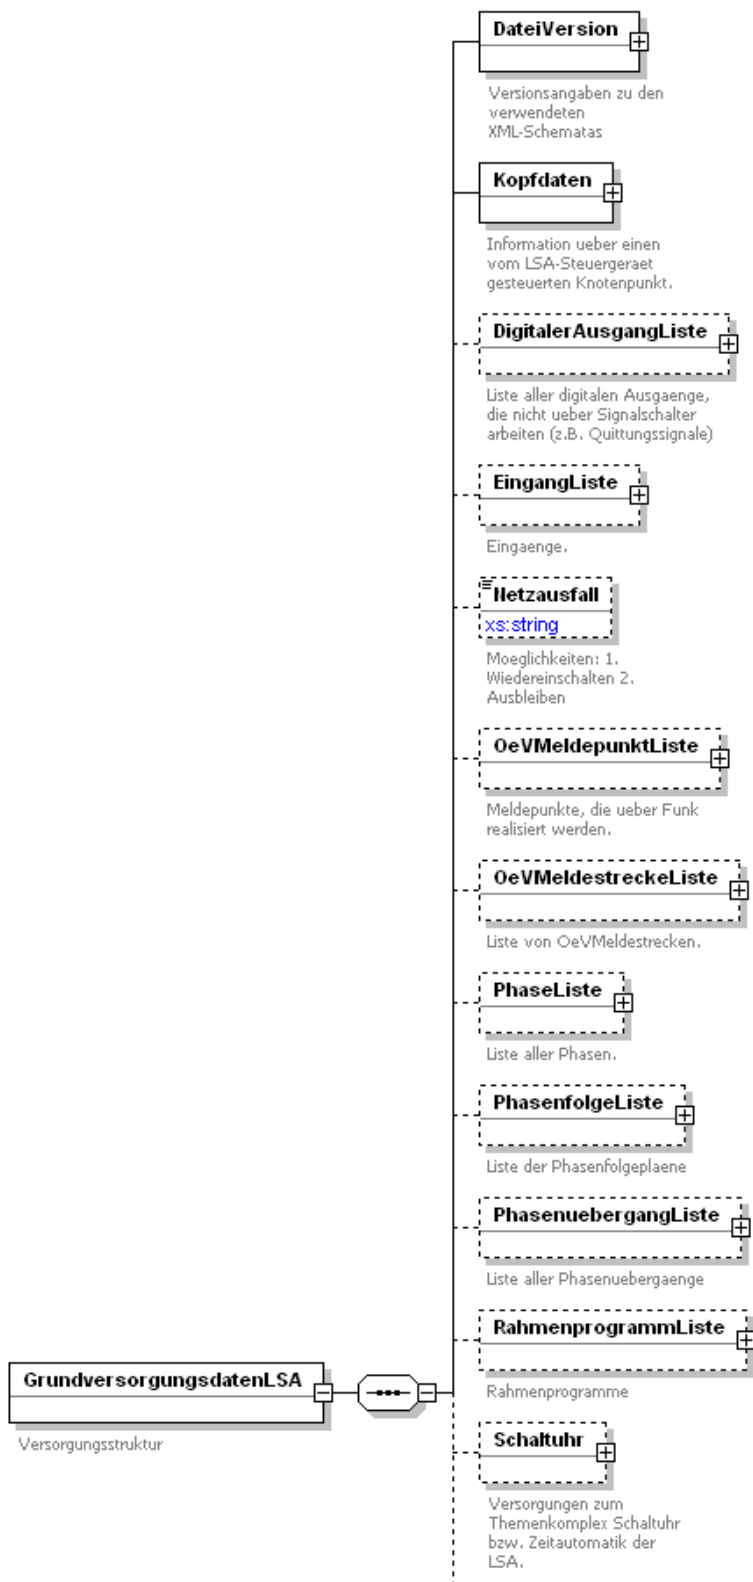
DateiVersion

Versionsangaben zu den verwendeten XML-Schematas

Kopfdaten

Information ueber einen vom LSA-Steuergeraet gesteuerten Knotenpunkt.

DigitalerAusgangListe

Liste aller digitalen Ausgaenge, die nicht ueber Signalschalter arbeiten (z.B. Quittungssignale)

EingangListe

Eingaenge.

Netzausfall
xs:string

Moeglichkeiten: 1. Wiedereinschalten 2. Ausbleiben

OeVMeldepunktListe

Meldepunkte, die ueber Funk realisiert werden.

OeVMeldestreckeListe

Liste von OeVMeldestrecken.

PhaseListe

Liste aller Phasen.

PhasenfolgeListe

Liste der Phasenfolgeplaene

PhasenuebergangListe

Liste aller Phasenuebergaenge

RahmenprogrammListe

Rahmenprogramme

GrundversorgungsdatenLSA

Versorgungsstruktur

Schaltuhr

Versorgungen zum Themenkomplex Schaltuhr bzw. Zeitautomatik der LSA.